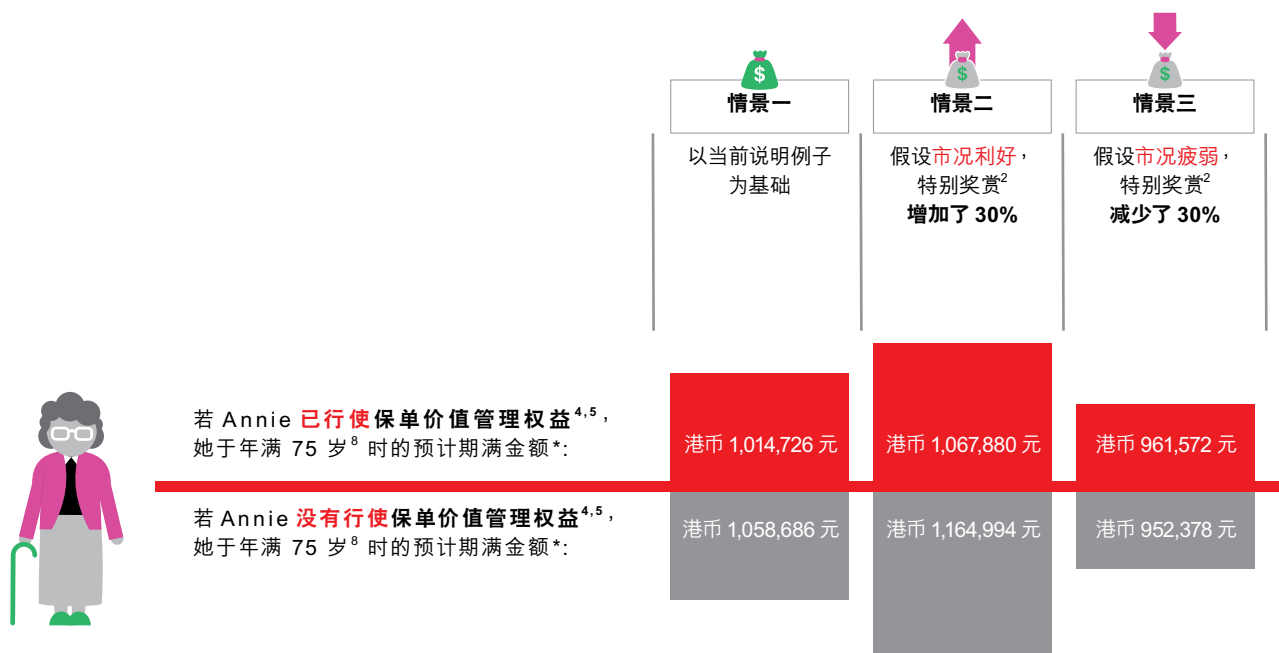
$

情景一

以当前说明例子为基础

$

情景二

假设市况利好，特别奖赏$^2$ 增加了 30%

$

情景三

假设市况疲弱，特别奖赏$^2$ 减少了 30%

若 Annie 已行使保单价值管理权益$^{4,5}$，她于年满 75 岁$^8$ 时的预计期满金额*:

港币 1,014,726 元

港币 1,067,880 元

港币 961,572 元

若 Annie 没有行使保单价值管理权益$^{4,5}$，她于年满 75 岁$^8$ 时的预计期满金额*:

港币 1,058,686 元

港币 1,164,994 元

港币 952,378 元